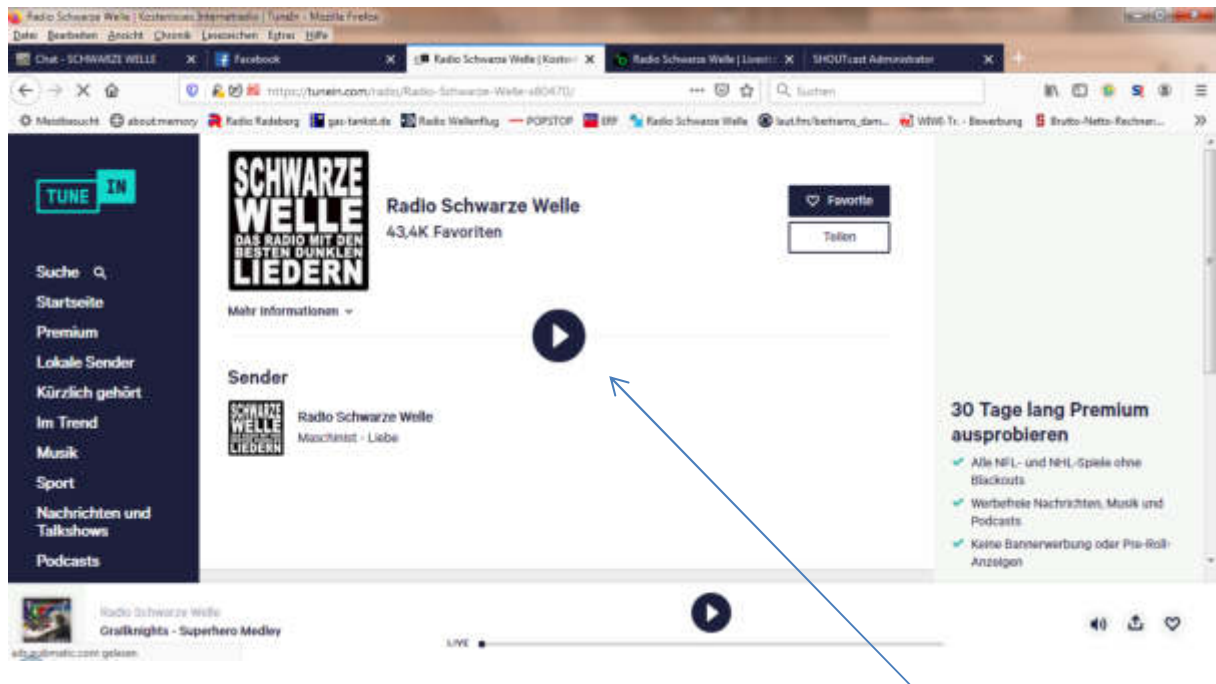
Radio Schwarze Welle | Kostenloses Internetradio | TuneIn - Mozilla Firefox
Datei Bearbeiten Ansicht Chronik Lesezeichen Extras Hilfe
Chat - SCHWARZE WELLE
Facebook
Radio Schwarze Welle | Kosten
Radio Schwarze Welle | Livestr
SHOUTcast Administrator
https://tunein.com/radio/Radio-Schwarze-Welle-s80470/
Suchen
Meistbesucht about:memory Radio Radeberg gas-tankst.de Radio Wellenflug POPSTOP ERF Radio Schwarze Welle laut.fm/betterns_dam... WIWI-Tr. - Bewerbung Brutto-Netto-Rechner...

TUNE IN
Suche
Startseite
Premium
Lokale Sender
Kürzlich gehört
Im Trend
Musik
Sport
Nachrichten und Talkshows
Podcasts

SCHWARZE WELLE DAS RADIO MIT DEN BESTEN DUNKLEN LIEDERN
Radio Schwarze Welle
43,4K Favoriten
Favorite
Teilen
Mehr Informationen
Sender
SCHWARZE WELLE LIEDERN
Radio Schwarze Welle
Maschinist - Liebe

30 Tage lang Premium ausprobieren
Alle NFL- und NHL-Spiele ohne Blackouts
Werbefreie Nachrichten, Musik und Podcasts
Keine Bannerwerbung oder Pre-Roll-Anzeigen

Radio Schwarze Welle
Grailknights - Superhero Medley
ads.pubmatic.com gelesen
LIVE